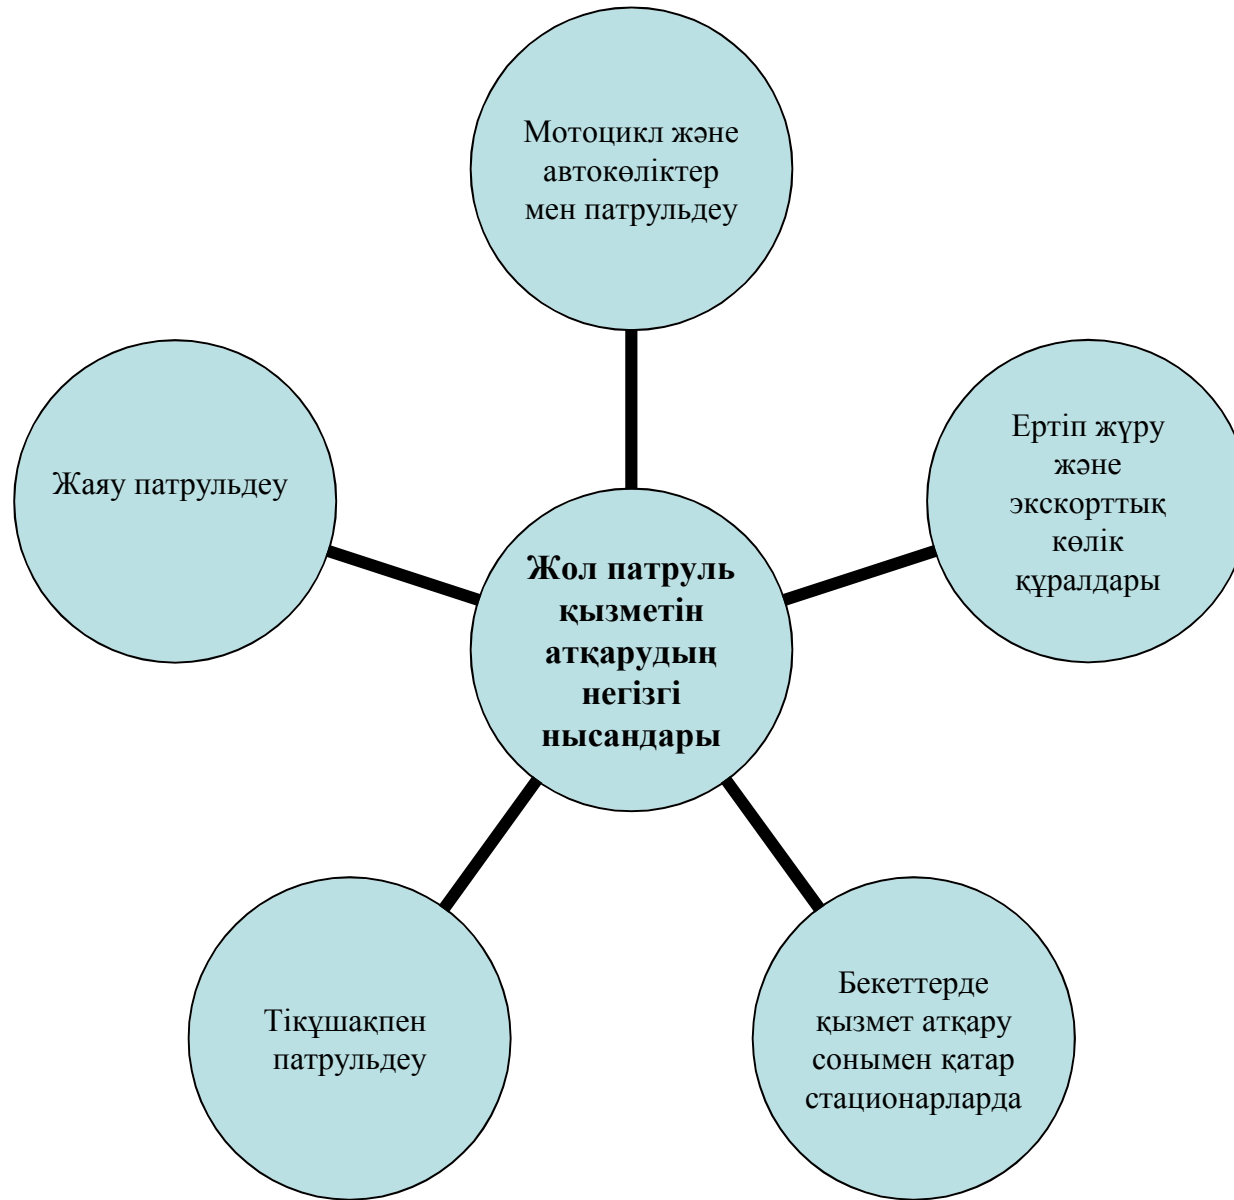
Мотоцикл және автокөліктер мен патрульдеу

Жаяу патрульдеу

Жол патруль қызметін атқарудың негізгі нысандары

Ертіп жүру және экскорттық көлік құралдары

Тікұшақпен патрульдеу

Бекеттерде қызмет атқару сонымен қатар стационарларда